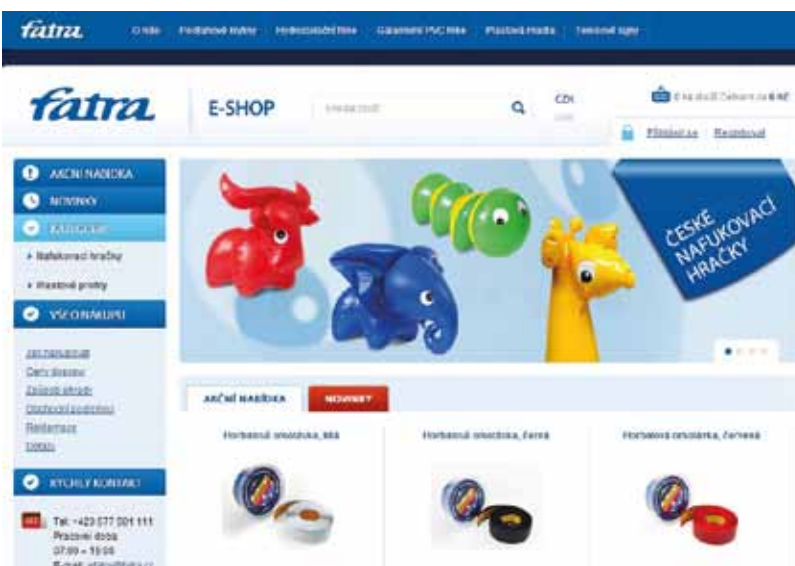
fatra O nás Podlahové krytiny Hydroizolační fólie Galanterní PVC fólie Plastová mada Technické fólie

fatra E-SHOP

CZK

Přihlásit se Registrovat

AKČNÍ NABÍDKA

NOVINKY

KATEGORIE

• Nafukovací hračky

• Hrastové profily

VŠE O NÁKUPU

Jak nakupovat
Ceny dopravy
Způsob úhrady
Obchodní podmínky
Reklamace
Kontakt

RYCHLÝ KONTAKT

Tel.: +420 577 501 111
Pracovní doba
07:00 – 15:00

ČESKÉ NAFUKOVACÍ HRAČKY

AKČNÍ NABÍDKA NOVINKY

Horbatová omotávka, bílá

Horbatová omotávka, černá

Horbatová omotávka, červená